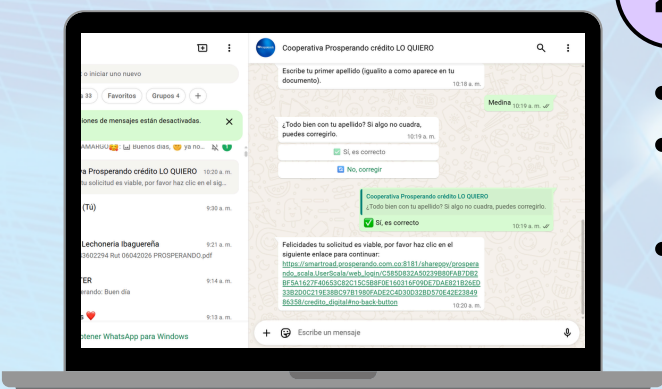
o iniciar uno nuevo

s 33 Favoritos Grupos 4 +

iones de mensajes están desactivadas.

AMARGO 🥰 Buenos días, 😊 ya no...

ra Prosperando crédito LO QUIERO 10:20 a. m.
u solicitud es viable, por favor haz clic en el si...

(Tú) 9:30 a. m.

Lechonería Ibaguereña 9:21 a. m.
3602294 Rut 06042026 PROSPERANDO.pdf

TER 9:14 a. m.
erando: Buen día

s ❤️ 9:13 a. m.

otener WhatsApp para Windows

Cooperativa Prosperando crédito LO QUIERO

Escribe tu primer apellido (igualito a como aparece en tu documento). 10:18 a. m.

Medina 10:19 a. m.

¿Todo bien con tu apellido? Si algo no cuadra, puedes corregirlo. 10:19 a. m.

Sí, es correcto

No, corregir

Cooperativa Prosperando crédito LO QUIERO
¿Todo bien con tu apellido? Si algo no cuadra, puedes corregirlo.

✅ Sí, es correcto 10:19 a. m.

Felicidades tu solicitud es viable, por favor haz clic en el siguiente enlace para continuar:
https://smartroad.prosperando.com.co:8181/sharepoy/prosperando_scala.UserScala/web_login?C585D832A50239880FAB7DB2BF5A1627F40653C82C15C5B8F0E160316F09DE7DAE821826ED33B2D0C219E388C97B1980FADE2C4D300328D570E42E2384986358/credito_digital#no-back-button 10:20 a. m.

Escribe un mensaje